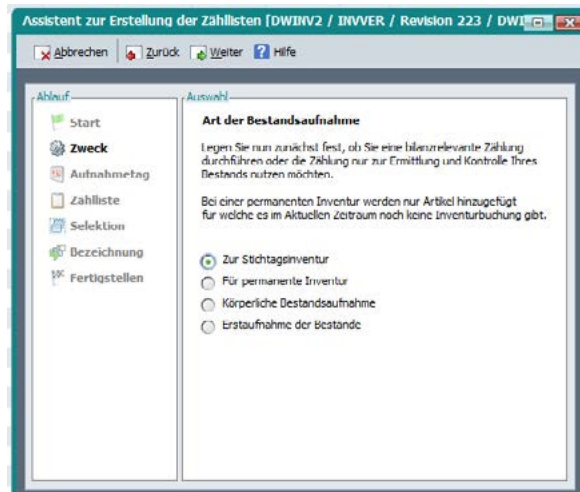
Assistent zur Erstellung der Zähllisten [DWINV2 / INVVER / Revision 223 / DWI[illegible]

Abbrechen | Zurück | Weiter | Hilfe

Ablauf

Start
Zweck
Aufnahmetag
Zählliste
Selektion
Bezeichnung
Fertigstellen

Auswahl

Art der Bestandsaufnahme

Legen Sie nun zunächst fest, ob Sie eine bilanzrelevante Zählung durchführen oder die Zählung nur zur Ermittlung und Kontrolle Ihres Bestands nutzen möchten.

Bei einer permanenten Inventur werden nur Artikel hinzugefügt für welche es im Aktuellen Zeitraum noch keine Inventurbuchung gibt.

Zur Stichtagsinventur
Für permanente Inventur
Körperliche Bestandsaufnahme
Erstaufnahme der Bestände